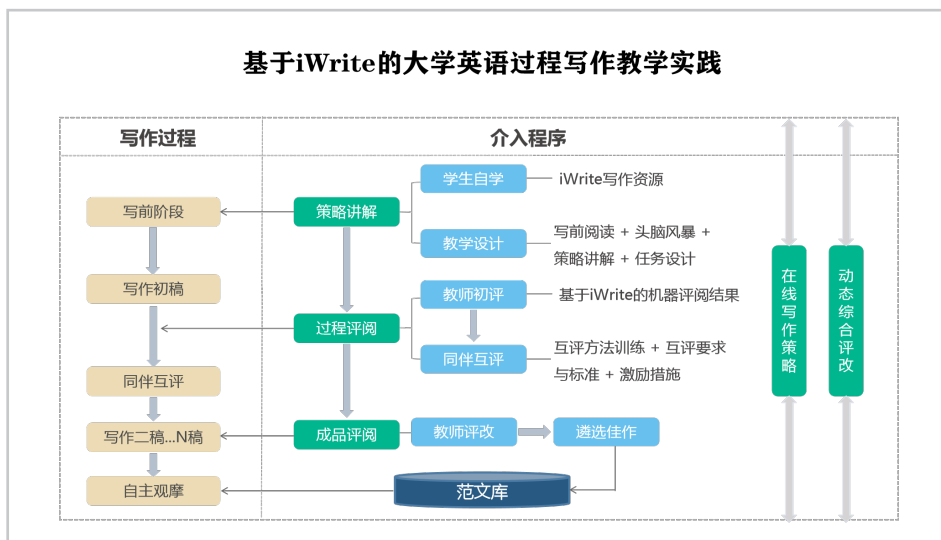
基于iWrite的大学英语过程写作教学实践

写作过程

介入程序

学生自学

iWrite写作资源

写前阶段

策略讲解

教学设计

写前阅读 + 头脑风暴 + 策略讲解 + 任务设计

写作初稿

教师初评

基于iWrite的机器评阅结果

过程评阅

同伴互评

互评方法训练 + 互评要求与标准 + 激励措施

同伴互评

写作二稿...N稿

成品评阅

教师评改

遴选佳作

自主观摩

范文库

在线写作策略

动态综合评改